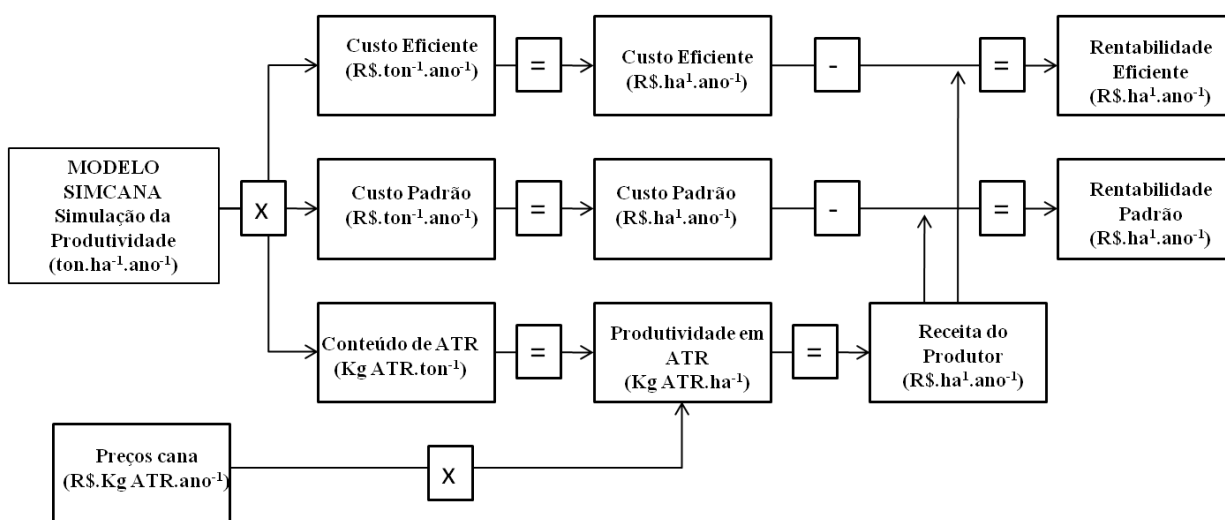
MODELO SIMCANA Simulação da Produtividade (ton.ha$^{-1}$.ano$^{-1}$)

X

Custo Eficiente (R\$.ton$^{-1}$.ano$^{-1}$)

=

Custo Eficiente (R\$.ha$^{1}$.ano$^{-1}$)

-

=

Rentabilidade Eficiente (R\$.ha$^{1}$.ano$^{-1}$)

Custo Padrão (R\$.ton$^{-1}$.ano$^{-1}$)

=

Custo Padrão (R\$.ha$^{1}$.ano$^{-1}$)

-

=

Rentabilidade Padrão (R\$.ha$^{1}$.ano$^{-1}$)

Conteúdo de ATR (Kg ATR.ton$^{-1}$)

=

Produtividade em ATR (Kg ATR.ha$^{-1}$)

=

Receita do Produtor (R\$.ha$^{1}$.ano$^{-1}$)

Preços cana (R\$.Kg ATR.ano$^{-1}$)

X